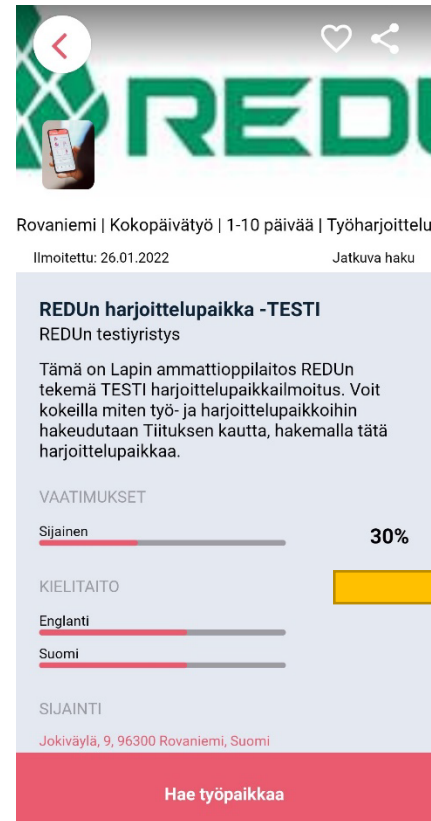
REDU

Rovaniemi | Kokopäivätyö | 1-10 päivää | Työharjoittelu

Ilmoitettu: 26.01.2022

Jatkuva haku

REDUn harjoittelupaikka -TESTI

REDUn testiyristys

Tämä on Lapin ammattioppilaitos REDUn tekemä TESTI harjoittelupaikkailmoitus. Voit kokeilla miten työ- ja harjoittelupaikkoihin hakeudutaan Tiituksen kautta, hakemalla tätä harjoittelupaikkaa.

VAATIMUKSET

Sijainen

30%

KIELITAITO

Englanti

Suomi

SIJAINTI

Jokiväylä, 9, 96300 Rovaniemi, Suomi

Hae työpaikkaa